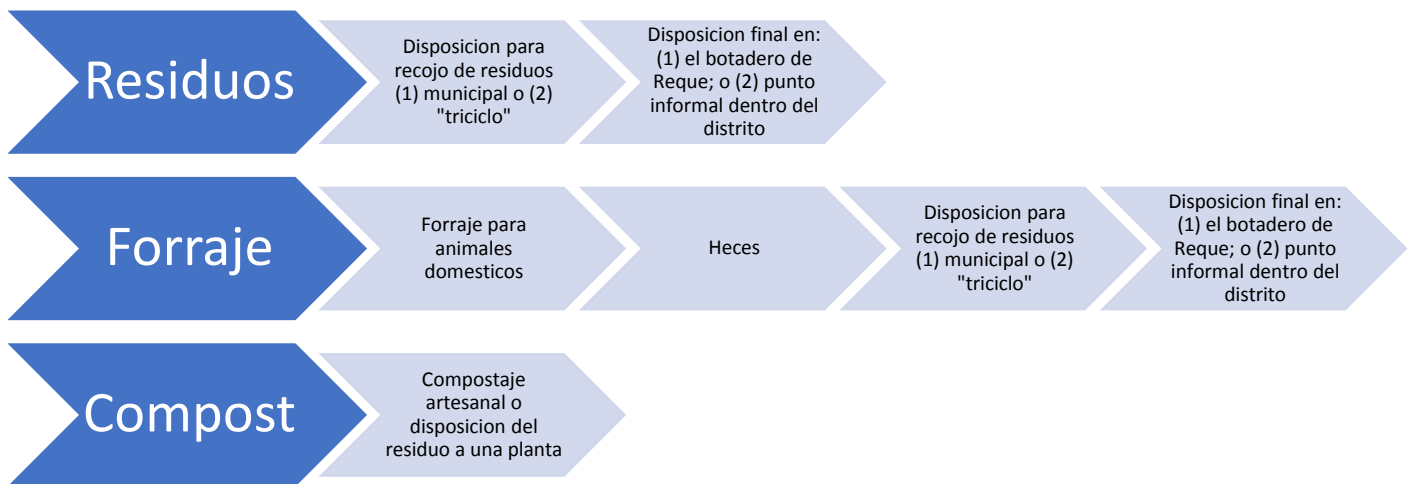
Residuos

Disposicion para recojo de residuos (1) municipal o (2) "triciclo"

Disposicion final en: (1) el botadero de Reque; o (2) punto informal dentro del distrito

Forraje

Forraje para animales domesticos

Heces

Disposicion para recojo de residuos (1) municipal o (2) "triciclo"

Disposicion final en: (1) el botadero de Reque; o (2) punto informal dentro del distrito

Compost

Compostaje artesanal o disposicion del residuo a una planta